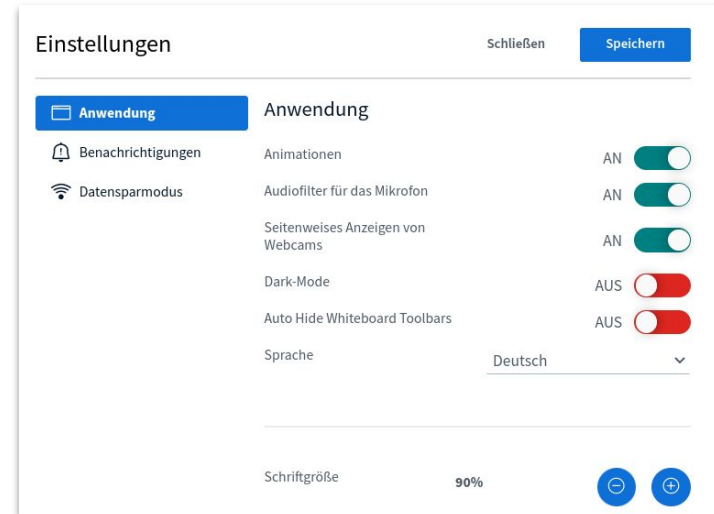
Einstellungen

Schließen

Speichern

Anwendung

Benachrichtigungen

Datensparmodus

Anwendung

Animationen AN

Audiofilter für das Mikrofon AN

Seitenweises Anzeigen von Webcams AN

Dark-Mode AUS

Auto Hide Whiteboard Toolbars AUS

Sprache Deutsch

Schriftgröße 90%